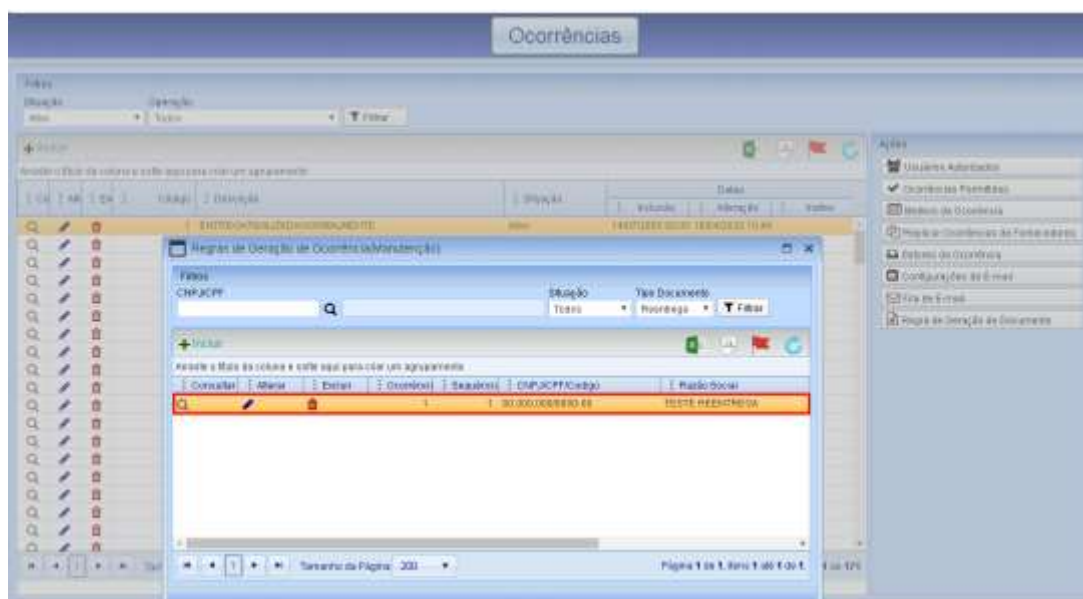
Ocorrências

Filtros
Situação
Ativo
Operação
Todos
Filtrar

Incluir
Arraste o título da coluna e solte aqui para criar um agrupamento

| Co | Alt | Ex | Código | Descrição | Situação | Datas Inclusão | Alteração | Inativo |
|---|---|---|---|---|---|---|---|---|
| | | | | ENTREGA REALIZADA NORMALMENTE | Ativo | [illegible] | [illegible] | |

Ações
Usuários Autorizados
Ocorrências Permitidas
Modelo de Ocorrência
Replicar Ocorrências de Fornecedores
Exibição da Ocorrência
Configurações de E-mail
Fila de E-mail
Regra de Geração de Documento

Regras de Geração de Ocorrência(Manutenção)

Filtros
CNPJ/CPF
Situação
Todos
Tipo Documento
Romaneio
Filtrar

Incluir
Arraste o título da coluna e solte aqui para criar um agrupamento

| Consultar | Alterar | Excluir | Ocorrência | Sequência | CNPJ/CPF/Código | Razão Social |
|---|---|---|---|---|---|---|
| | | | 1 | 1 | 00.000.000/0000-00 | TESTE REENTREGA |

Tamanho da Página 200
Página 1 de 1, itens 1 até 1 de 1